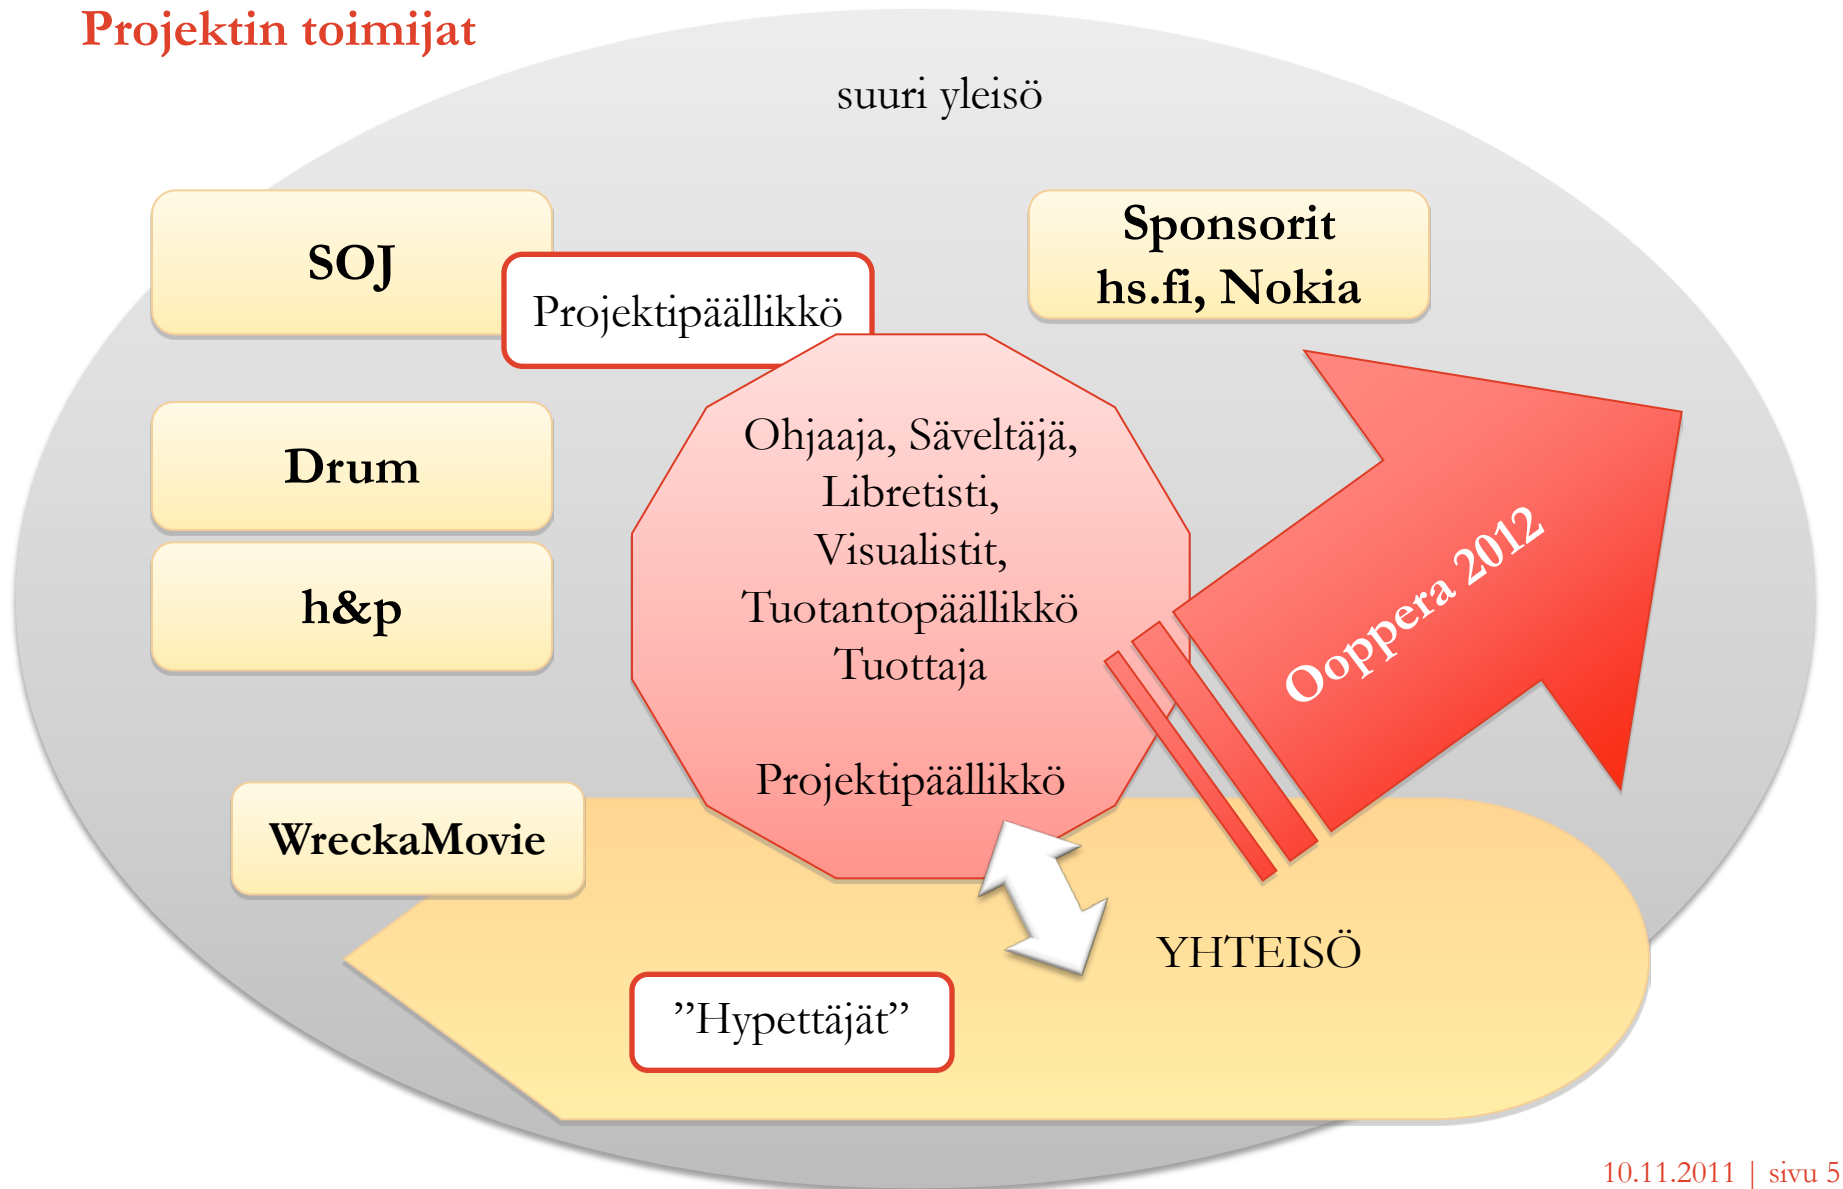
Projektin toimijat

suuri yleisö

SOJ

Projektipäällikkö

Sponsorit
hs.fi, Nokia

Drum

h&p

Ohjaaja, Säveltäjä, Libretisti, Visualistit, Tuotantopäällikkö Tuottaja

Projektipäällikkö

Ooppera 2012

WreckaMovie

YHTEISÖ

”Hypettäjät”

10.11.2011 | sivu 5